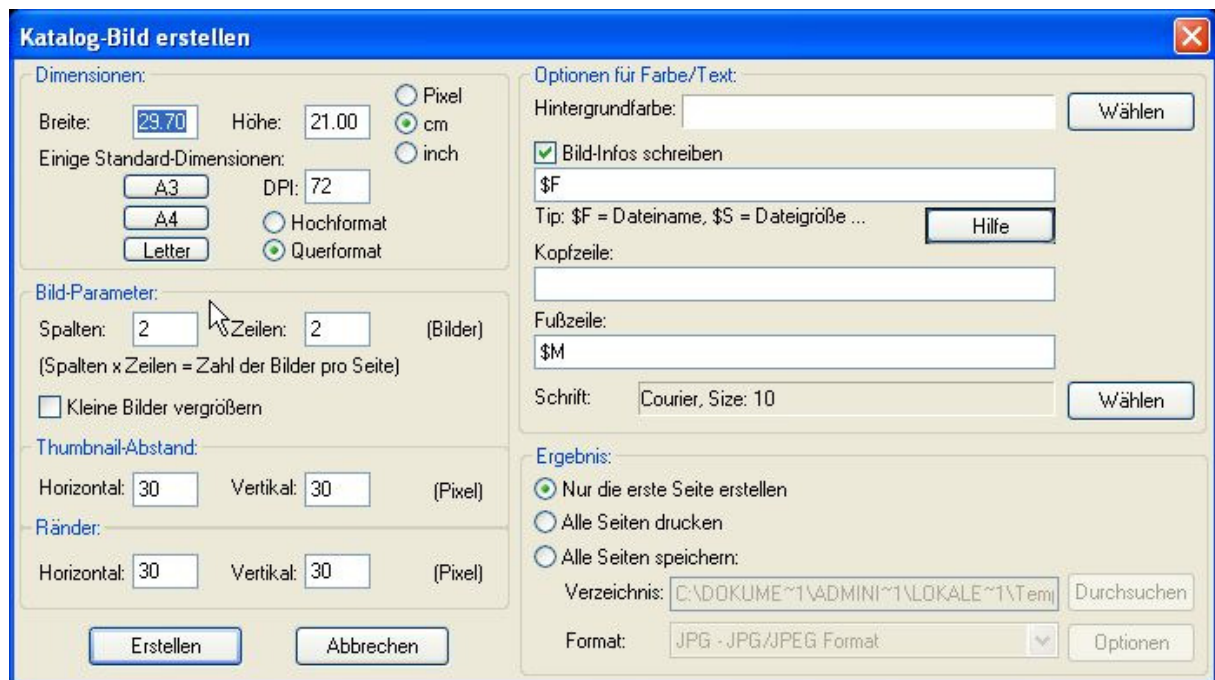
Katalog-Bild erstellen

Dimensionen:
Breite: 29.70 Höhe: 21.00
Pixel
cm
inch
Einige Standard-Dimensionen:
A3
A4
Letter
DPI: 72
Hochformat
Querformat

Bild-Parameter:
Spalten: 2 Zeilen: 2 (Bilder)
(Spalten x Zeilen = Zahl der Bilder pro Seite)
Kleine Bilder vergrößern

Thumbnail-Abstand:
Horizontal: 30 Vertikal: 30 (Pixel)

Ränder:
Horizontal: 30 Vertikal: 30 (Pixel)

Erstellen
Abbrechen

Optionen für Farbe/Text:
Hintergrundfarbe:
Wählen
Bild-Infos schreiben
$F
Tip: $F = Dateiname, $S = Dateigröße ...
Hilfe
Kopfzeile:
Fußzeile:
$M
Schrift: Courier, Size: 10
Wählen

Ergebnis:
Nur die erste Seite erstellen
Alle Seiten drucken
Alle Seiten speichern:
Verzeichnis: C:\DOKUME~1\ADMINI~1\LOKALE~1\Tem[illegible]
Durchsuchen
Format: JPG - JPG/JPEG Format
Optionen